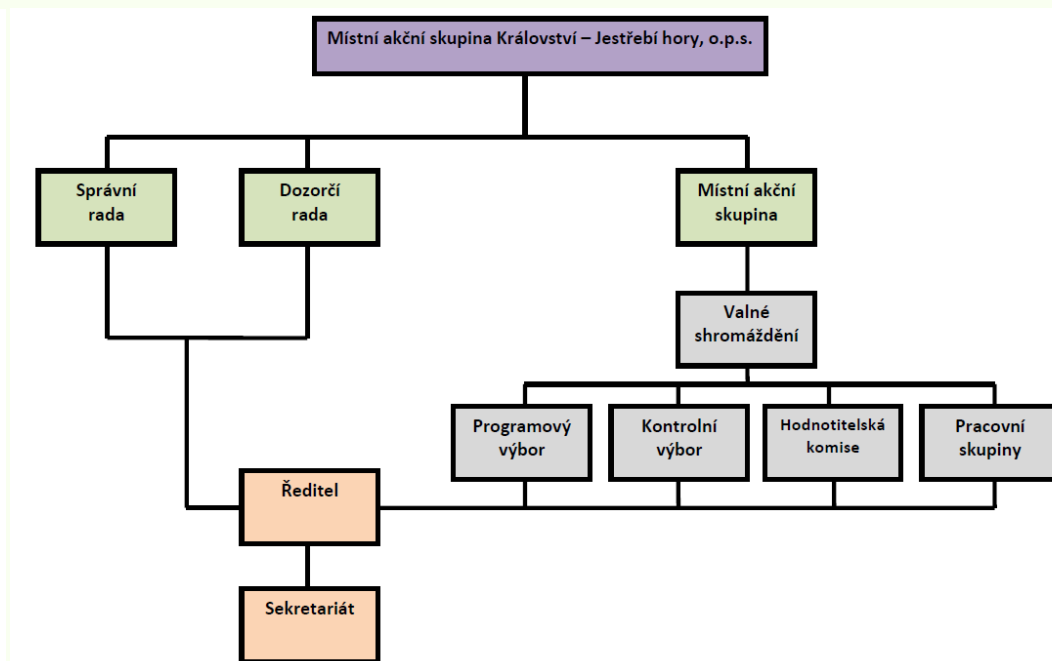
Místní akční skupina Království – Jestřebí hory, o.p.s.

Správní rada

Dozorčí rada

Místní akční skupina

Valné shromáždění

Programový výbor

Kontrolní výbor

Hodnotitelská komise

Pracovní skupiny

Ředitel

Sekretariát